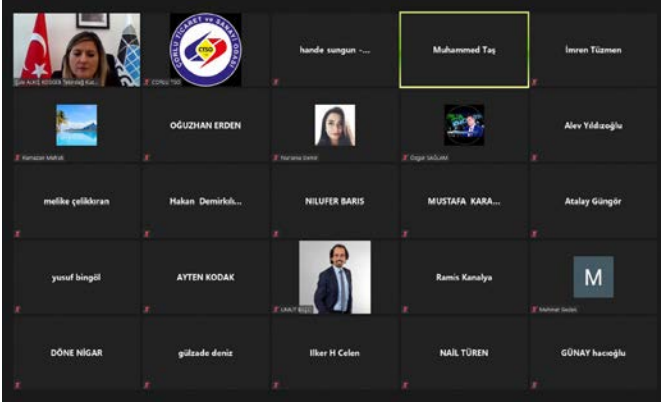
Şule ALKIŞ BOSGER Sekreter Kal...

ÇORLU TİCARET ve SANAYİ ODASI

ÇTSO

ÇORLU TSO

hande sungun -...

Muhammed Taş

İmren Tüzmen

Ramazan Mafratlı

OĞUZHAN ERDEN

Nur Sena Demir

Özgür SAĞLAM

Alev Yıldızoğlu

melike çelikkıran

Hakan Demirkılı...

NILUFER BARIS

MUSTAFA KARA...

Atalay Güngör

yusuf bingöl

AYTEN KODAK

UMUT BİÇER

Ramis Kanalya

M

Mehmet Sezen

DÖNE NİGAR

gülzade deniz

Ilker H Celen

NAİL TÜREN

GÜNAY hacıoğlu